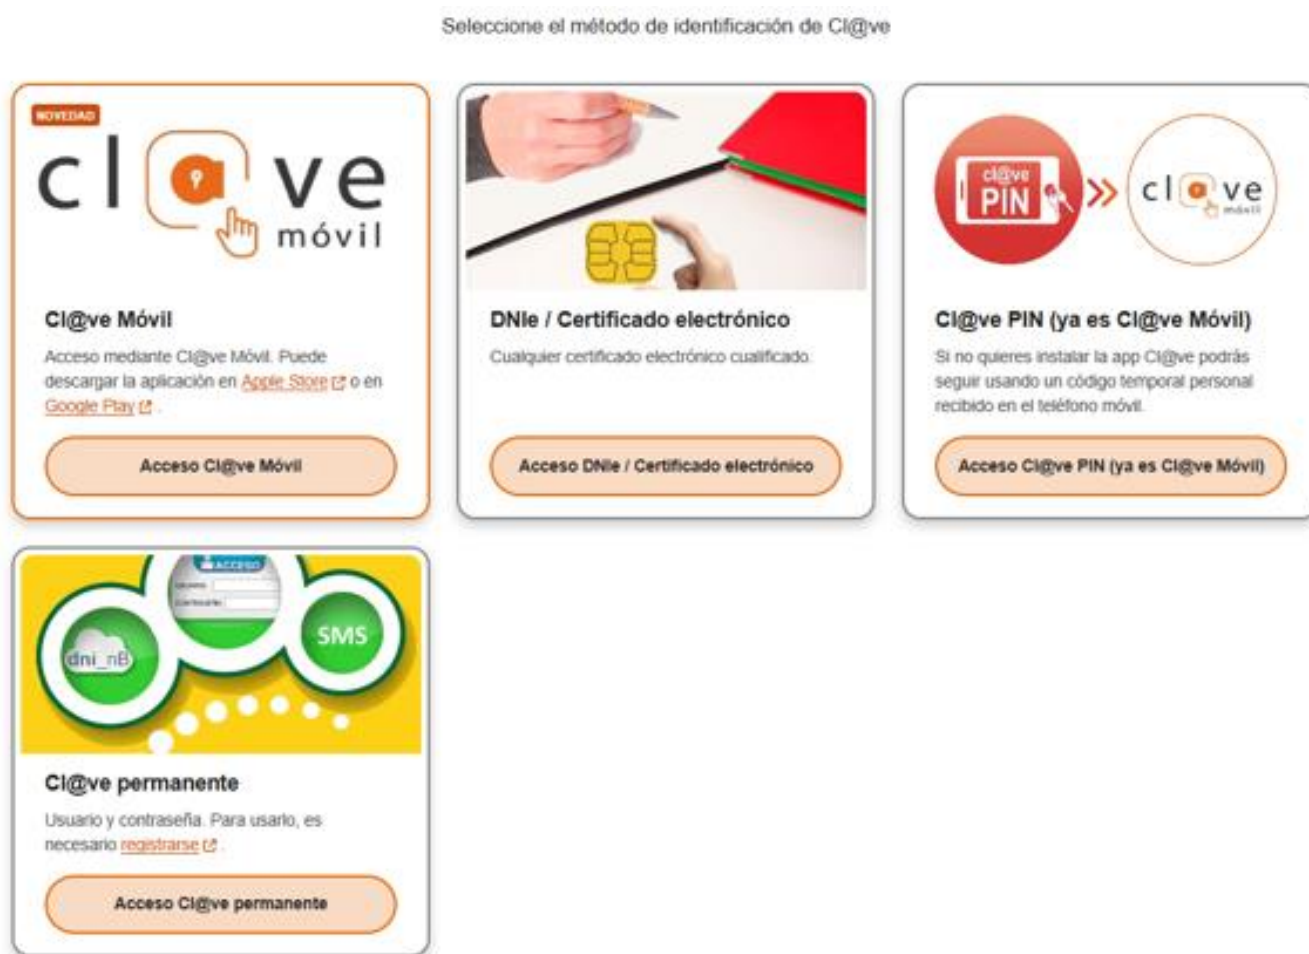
Seleccione el método de identificación de Cl@ve

NOVEDAD

cl ve móvil

Cl@ve Móvil

Acceso mediante Cl@ve Móvil. Puede descargar la aplicación en Apple Store o en Google Play .

Acceso Cl@ve Móvil

DNIe / Certificado electrónico

Cualquier certificado electrónico cualificado.

Acceso DNIe / Certificado electrónico

cl@ve PIN

cl ve móvil

Cl@ve PIN (ya es Cl@ve Móvil)

Si no quieres instalar la app Cl@ve podrás seguir usando un código temporal personal recibido en el teléfono móvil.

Acceso Cl@ve PIN (ya es Cl@ve Móvil)

ACCESO

Usuario

Contraseña

dni_nB

SMS

Cl@ve permanente

Usuario y contraseña. Para usarlo, es necesario registrarse .

Acceso Cl@ve permanente